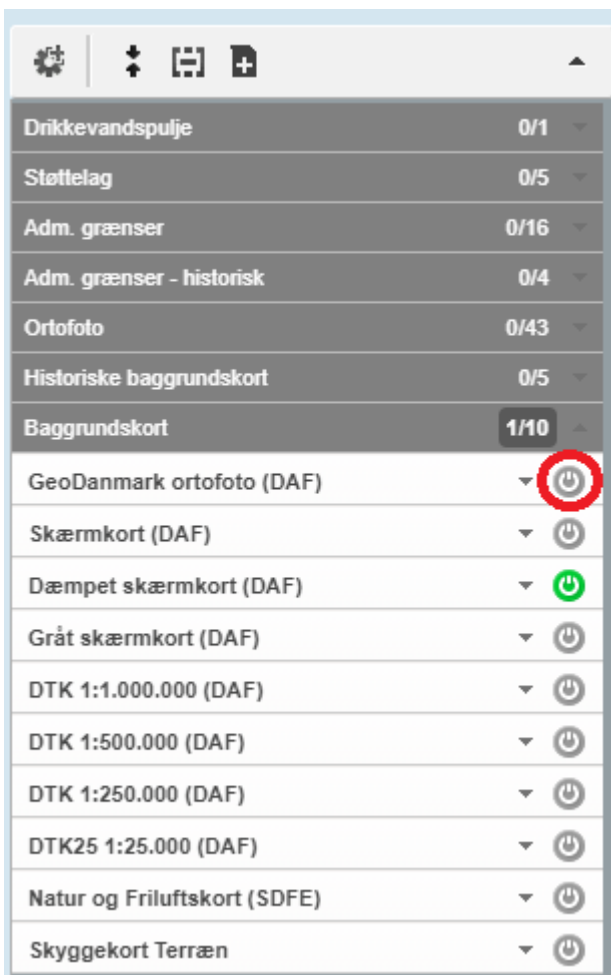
Drikkevandspulje 0/1
Støttelag 0/5
Adm. grænser 0/16
Adm. grænser - historisk 0/4
Ortofoto 0/43
Historiske baggrundskort 0/5
Baggrundskort 1/10
GeoDanmark ortofoto (DAF)
Skærmkort (DAF)
Dæmpet skærmkort (DAF)
Gråt skærmkort (DAF)
DTK 1:1.000.000 (DAF)
DTK 1:500.000 (DAF)
DTK 1:250.000 (DAF)
DTK25 1:25.000 (DAF)
Natur og Friluftskort (SDFE)
Skyggekort Terræn